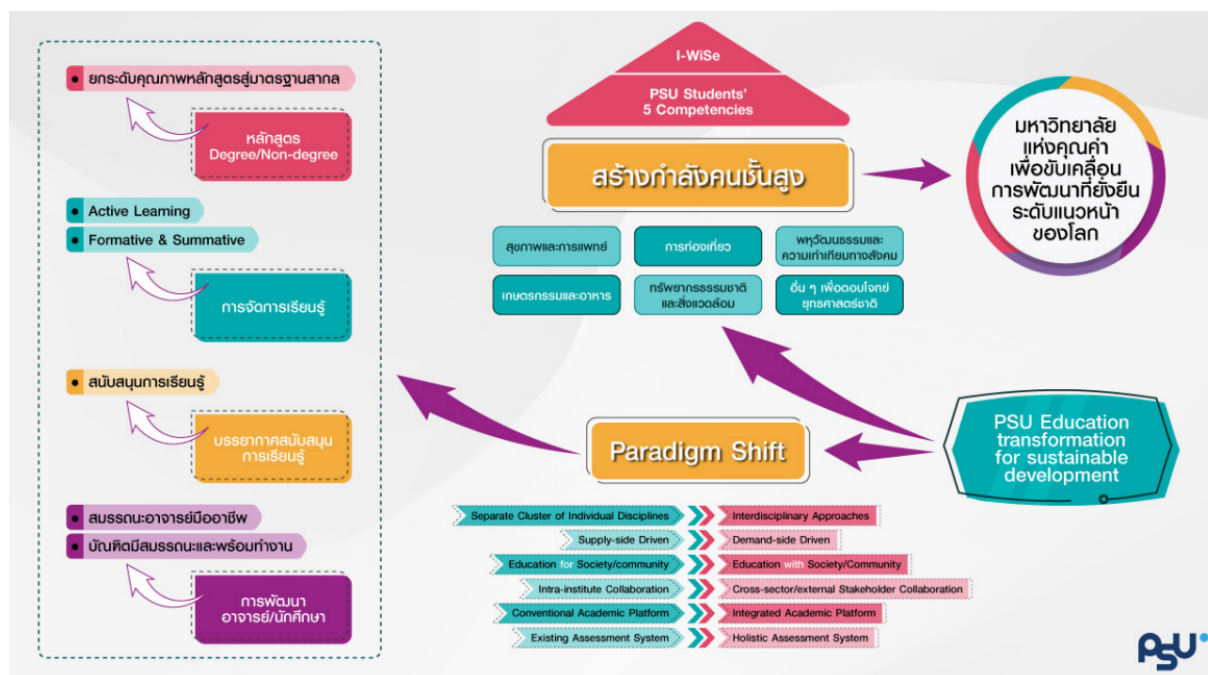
• ยกระดับคุณภาพหลักสูตรสู่มาตรฐานสากล

หลักสูตร
Degree/Non-degree

• Active Learning
• Formative & Summative

การจัดการเรียนรู้

• สนับสนุนการเรียนรู้

บรรยากาศสนับสนุน
การเรียนรู้

• สมรรถนะอาจารย์มืออาชีพ
• บัณฑิตมีสมรรถนะและพร้อมทำงาน

การพัฒนา
อาจารย์/นักศึกษา

I-WiSe

PSU Students' 5 Competencies

สร้างกำลังคนชั้นสูง

สุขภาพและการแพทย์

การท่องเที่ยว

พหุวัฒนธรรมและความเท่าเทียมทางสังคม

เกษตรกรรมและอาหาร

ทรัพยากรธรรมชาติและสิ่งแวดล้อม

อื่น ๆ เพื่อตอบโจทย์ยุทธศาสตร์ชาติ

มหาวิทยาลัย
แห่งคุณค่า
เพื่อขับเคลื่อน
การพัฒนาที่ยั่งยืน
ระดับแนวหน้า
ของโลก

Paradigm Shift

PSU Education transformation for sustainable development

| | |
|---|---|
| Separate Cluster of Individual Disciplines | Interdisciplinary Approaches |
| Supply-side Driven | Demand-side Driven |
| Education for Society/community | Education with Society/Community |
| Intra-institute Collaboration | Cross-sector/external Stakeholder Collaboration |
| Conventional Academic Platform | Integrated Academic Platform |
| Existing Assessment System | Holistic Assessment System |

PSU